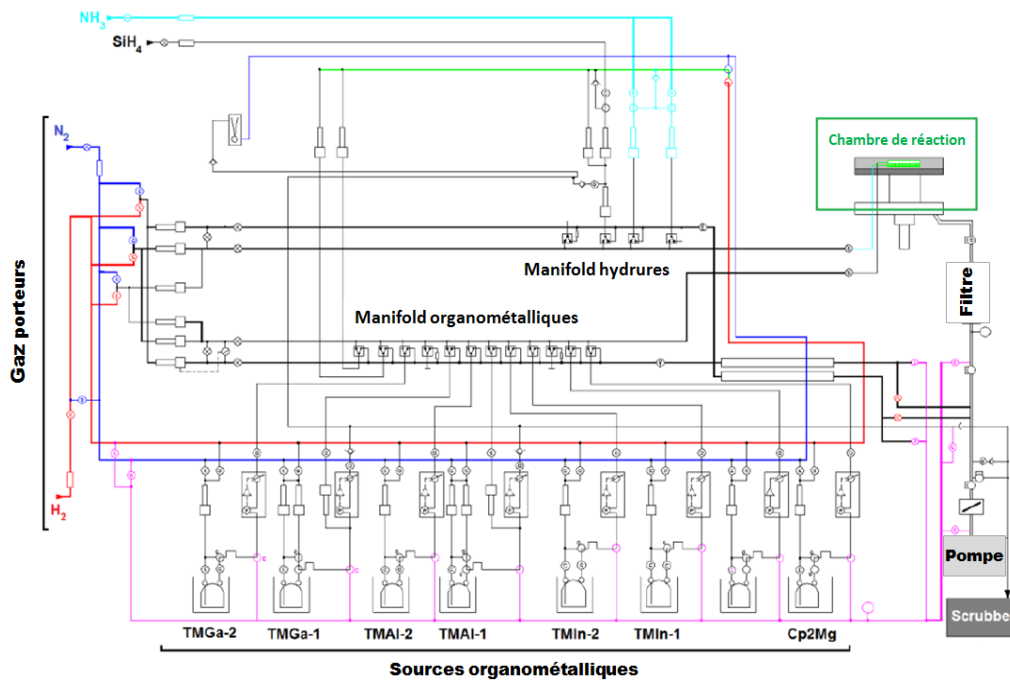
$NH_3$

$SiH_4$

Chambre de réaction

$N_2$

Gaz porteurs

Manifold hydrures

Filtre

Manifold organométalliques

$H_2$

Pompe

Scrubbe

TMGa-2 TMGa-1 TMAl-2 TMAl-1 TMIn-2 TMIn-1 Cp2Mg

Sources organométalliques